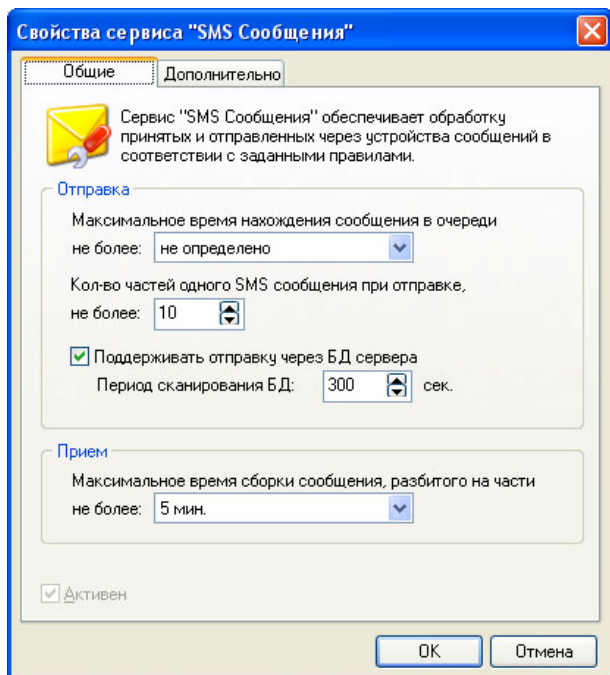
Свойства сервиса "SMS Сообщения"

Общие | Дополнительно

Сервис "SMS Сообщения" обеспечивает обработку принятых и отправленных через устройства сообщений в соответствии с заданными правилами.

Отправка

Максимальное время нахождения сообщения в очереди

не более: не определено

Кол-во частей одного SMS сообщения при отправке,

не более: 10

Поддерживать отправку через БД сервера

Период сканирования БД: 300 сек.

Прием

Максимальное время сборки сообщения, разбитого на части

не более: 5 мин.

Активен

OK | Отмена